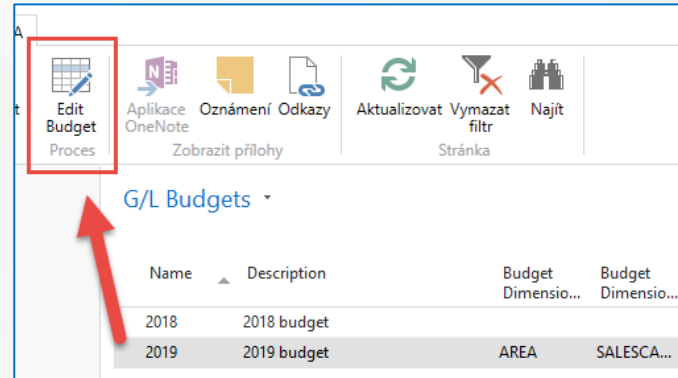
A

t

Edit Budget
Proces

Aplikace OneNote
Oznámení
Odkazy
Zobrazit přílohy

Aktualizovat
Vymazat filtr
Najít
Stránka

G/L Budgets

| Name | Description | Budget Dimensio... | Budget Dimensio... |
|---|---|---|---|
| 2018 | 2018 budget | | |
| 2019 | 2019 budget | AREA | SALESCA... |